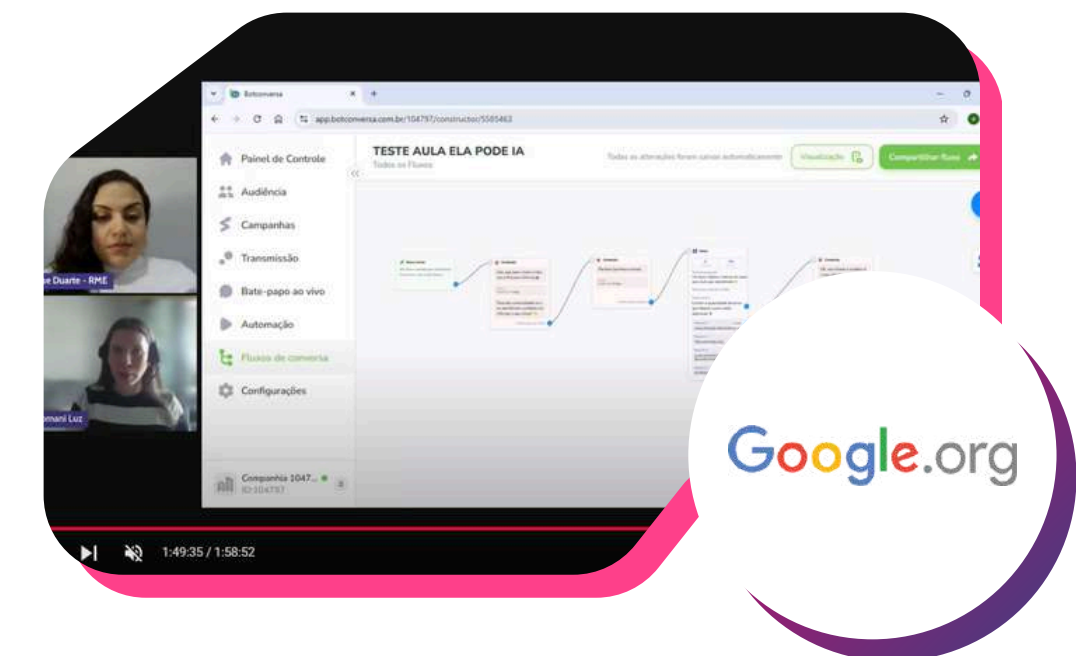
Botconversa

app.botconversa.com.br/104797/constructor/5585463

Painel de Controle

Audiência

Campanhas

Transmissão

Bate-papo ao vivo

Automação

Fluxos de conversa

Configurações

Companhia 1047...
ID:104797

TESTE AULA ELA PODE IA
Todos os Fluxos

Todas as alterações foram salvas automaticamente

Visualização

Compartilhar fluxo

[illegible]e Duarte - RME

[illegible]omani Luz

1:49:35 / 1:58:52

Google.org